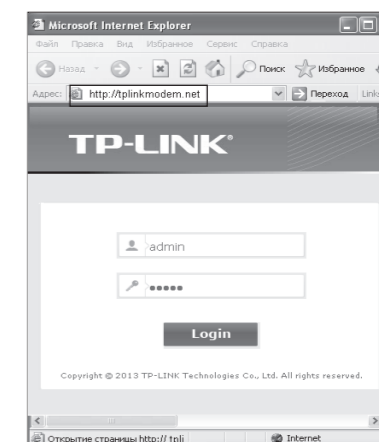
Microsoft Internet Explorer

Файл Правка Вид Избранное Сервис Справка

Назад Поиск Избранное

Адрес http://tplinkmodem.net Переход Links

TP-LINK

admin

•••••

Login

Copyright © 2013 TP-LINK Technologies Co., Ltd. All rights reserved.

Открытие страницы http:// tpli

Internet